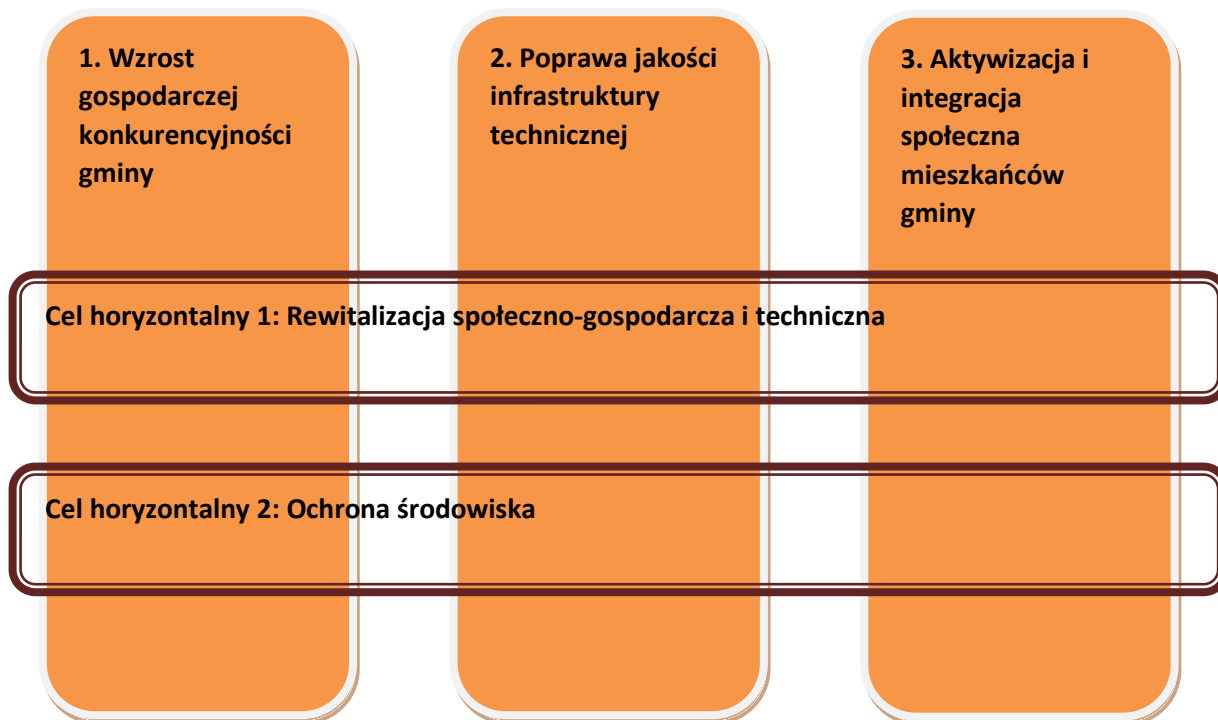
1. Wzrost gospodarczej konkurencyjności gminy

2. Poprawa jakości infrastruktury technicznej

3. Aktywizacja i integracja społeczna mieszkańców gminy

Cel horyzontalny 1: Rewitalizacja społeczno-gospodarcza i techniczna

Cel horyzontalny 2: Ochrona środowiska